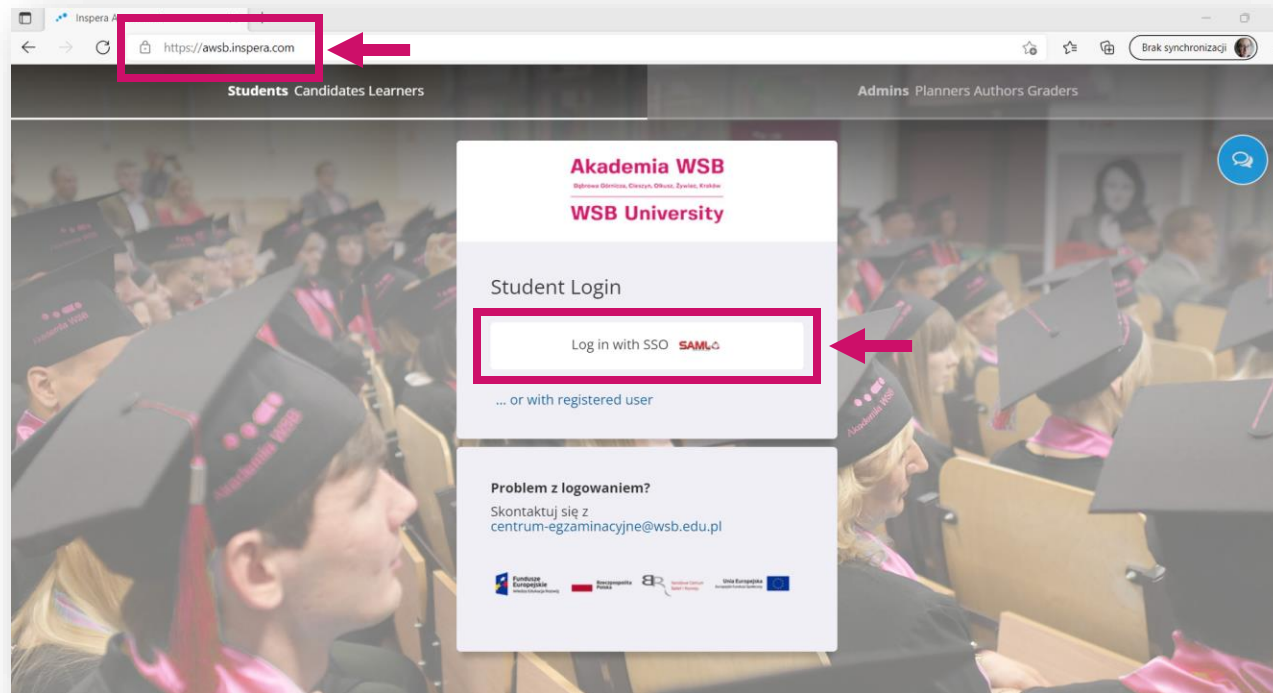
Inspera A

https://awsb.inspera.com

Brak synchronizacji

Students Candidates Learners

Admins Planners Authors Graders

Akademia WSB
Dąbrowa Górnicza, Cieszyn, Olkusz, Żywiec, Kraków
WSB University

Student Login

Log in with SSO SAML

... or with registered user

Problem z logowaniem?
Skontaktuj się z
centrum-egzaminacyjne@wsb.edu.pl

Fundusze Europejskie
Rzeczpospolita Polska
Unia Europejska